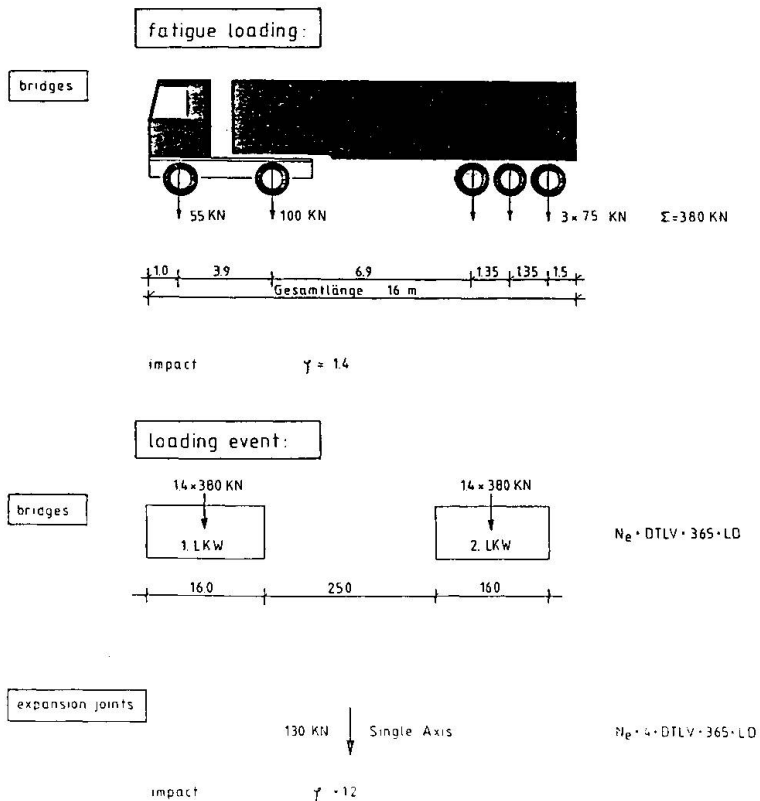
fatigue loading:

bridges

55 KN

100 KN

3 × 75 KN

Σ = 380 KN

1.0

3.9

6.9

1.35

1.35

1.5

Gesamtlänge 16 m

impact $\gamma = 1.4$

loading event:

bridges

1.4 × 380 KN

1. LKW

1.4 × 380 KN

2. LKW

$N_e \cdot DTLV \cdot 365 \cdot LD$

16.0

25.0

16.0

expansion joints

130 KN

Single Axis

$N_e \cdot 4 \cdot DTLV \cdot 365 \cdot LD$

impact $\gamma = 1.2$